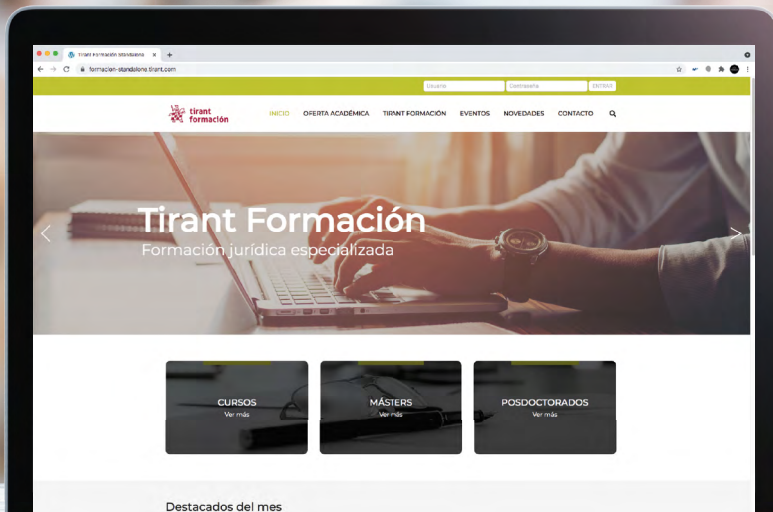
Tirant Formación Standalone ×
formacion-standalone.tirant.com
Usuario
Contraseña
ENTRAR
tirant formación
INICIO
OFERTA ACADÉMICA
TIRANT FORMACIÓN
EVENTOS
NOVEDADES
CONTACTO

Tirant Formación
Formación jurídica especializada

CURSOS
Ver más

MÁSTERS
Ver más

POSDOCTORADOS
Ver más

Destacados del mes